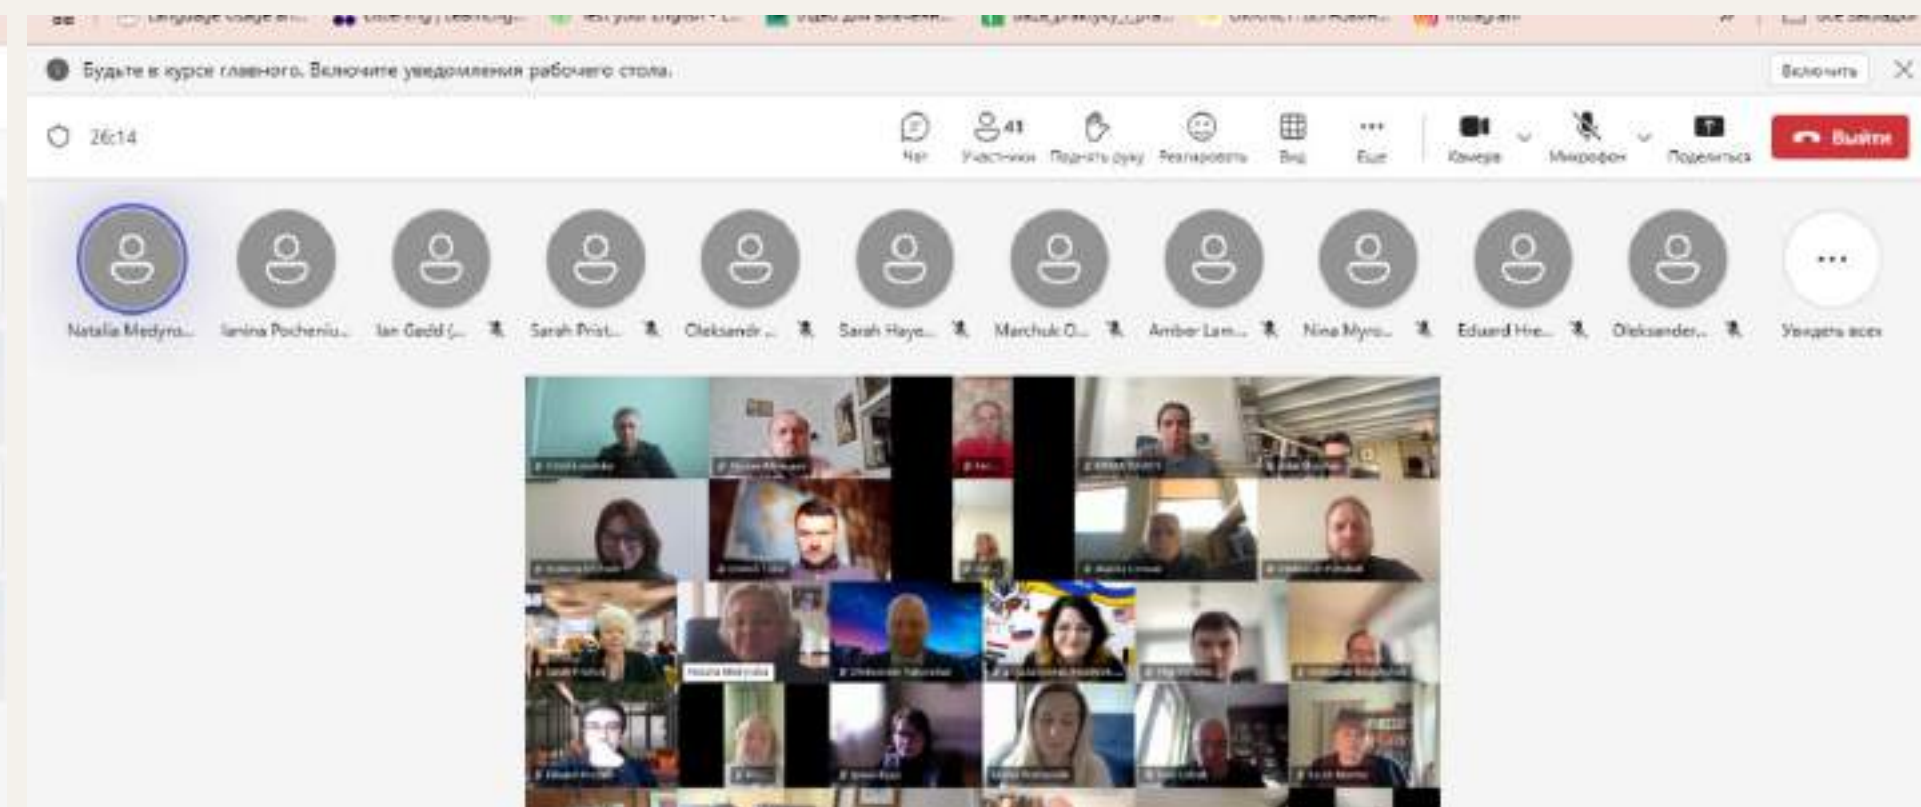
Language usage an... Little English Learning... Test your English - ... Видео для занятий... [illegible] Instagram Все закладки

Будьте в курсе главного. Включите уведомления рабочего стола.

Включить

26:14

Чат

41 Участники

Поднять руку

Реагировать

Вид

Еще

Камера

Микрофон

Поделиться

Выйти

Natalia Medyn...

Ianina Pocheniu...

Ian Gedd (...

Sarah Prist...

Oleksandr ...

Sarah Haye...

Marchuk O...

Amber Lam...

Nina Myro...

Eduard Hre...

Oleksander...

Увидеть всех

Natalia Medynska